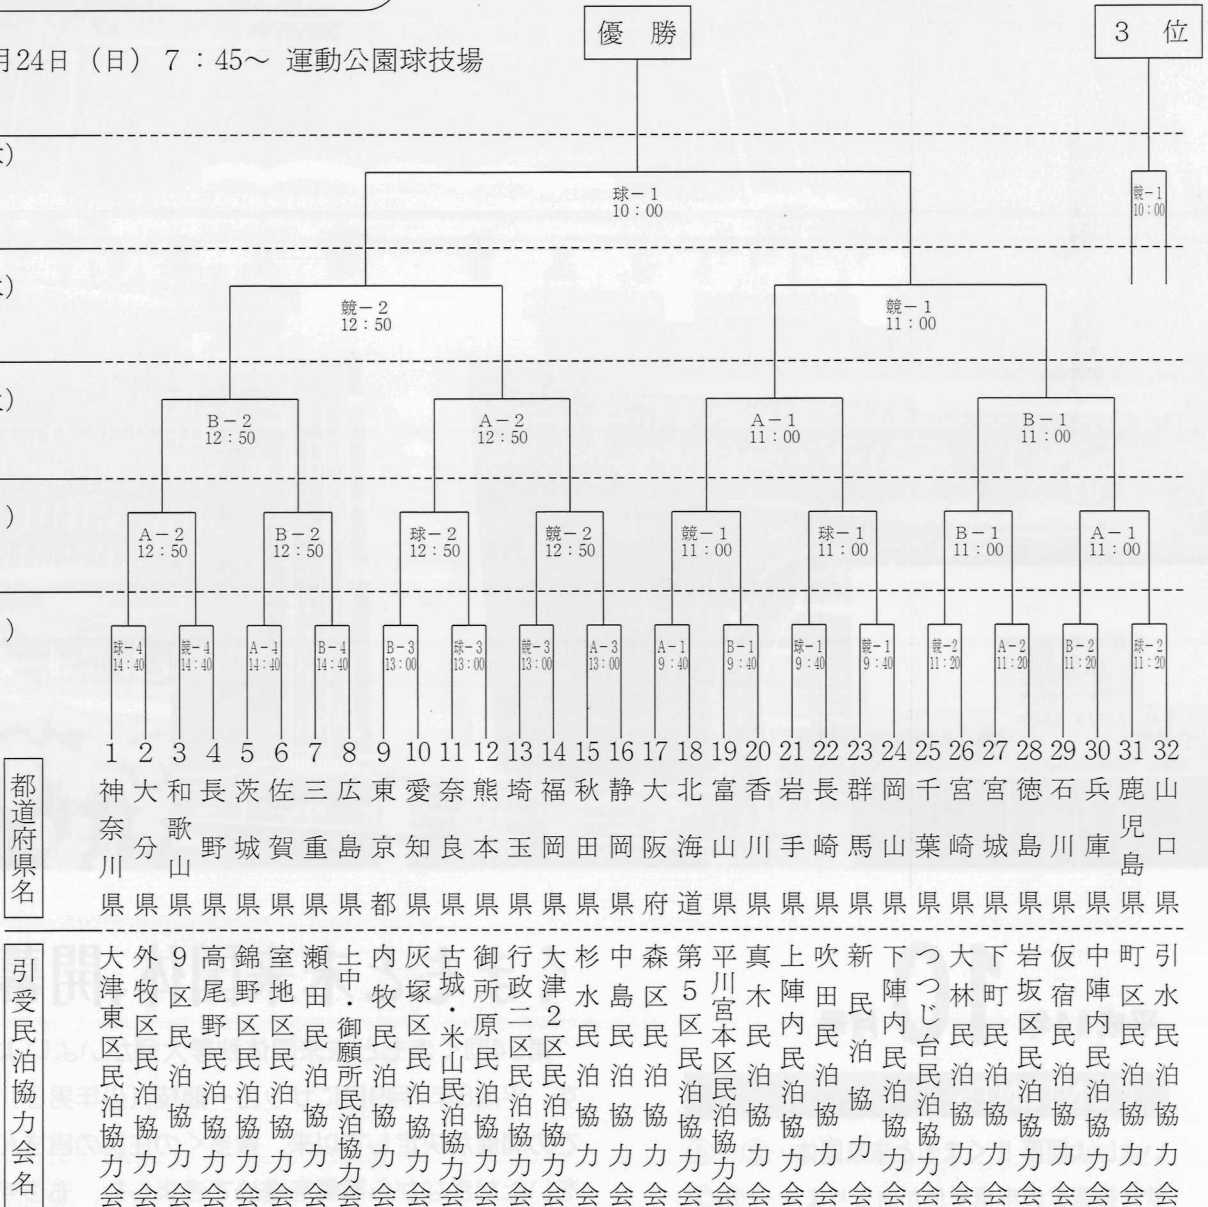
月24日（日）7：45～ 運動公園球技場

優勝

3 位

球－1
10：00

競－1
10：00

競－2
12：50

競－1
11：00

B－2
12：50

A－2
12：50

A－1
11：00

B－1
11：00

A－2
12：50

B－2
12：50

球－2
12：50

競－2
12：50

競－1
11：00

球－1
11：00

B－1
11：00

A－1
11：00

球－4
14：40

競－4
14：40

A－4
14：40

B－4
14：40

B－3
13：00

球－3
13：00

競－3
13：00

A－3
13：00

A－1
9：40

B－1
9：40

球－1
9：40

競－1
9：40

競－2
11：20

A－2
11：20

B－2
11：20

球－2
11：20

| | 1 | 2 | 3 | 4 | 5 | 6 | 7 | 8 | 9 | 10 | 11 | 12 | 13 | 14 | 15 | 16 | 17 | 18 | 19 | 20 | 21 | 22 | 23 | 24 | 25 | 26 | 27 | 28 | 29 | 30 | 31 | 32 |
|---|---|---|---|---|---|---|---|---|---|---|---|---|---|---|---|---|---|---|---|---|---|---|---|---|---|---|---|---|---|---|---|---|
| 都道府県名 | 神奈川県 | 大分県 | 和歌山県 | 長野県 | 茨城県 | 佐賀県 | 三重県 | 広島県 | 東京都 | 愛知県 | 奈良県 | 熊本県 | 埼玉県 | 福岡県 | 秋田県 | 静岡県 | 大阪府 | 北海道 | 富山県 | 香川県 | 岩手県 | 長崎県 | 群馬県 | 岡山県 | 千葉県 | 宮崎県 | 宮城県 | 徳島県 | 石川県 | 兵庫県 | 鹿児島県 | 山口県 |
| 引受民泊協力会名 | 大津東区民泊協力会 | 外牧区民泊協力会 | 9区民泊協力会 | 高尾野民泊協力会 | 錦野区民泊協力会 | 室地区民泊協力会 | 瀬田民泊協力会 | 上中・御願所民泊協力会 | 内牧民泊協力会 | 灰塚区民泊協力会 | 古城・米山民泊協力会 | 御所原民泊協力会 | 行政二区民泊協力会 | 大津2区民泊協力会 | 杉水民泊協力会 | 中島民泊協力会 | 森区民泊協力会 | 第5区民泊協力会 | 平川宮本区民泊協力会 | 真木民泊協力会 | 上陣内民泊協力会 | 吹田民泊協力会 | 新民泊協力会 | 下陣内民泊協力会 | つつじ台民泊協力会 | 大林民泊協力会 | 下町民泊協力会 | 岩坂区民泊協力会 | 仮宿民泊協力会 | 中陣内民泊協力会 | 町区民泊協力会 | 引水民泊協力会 |